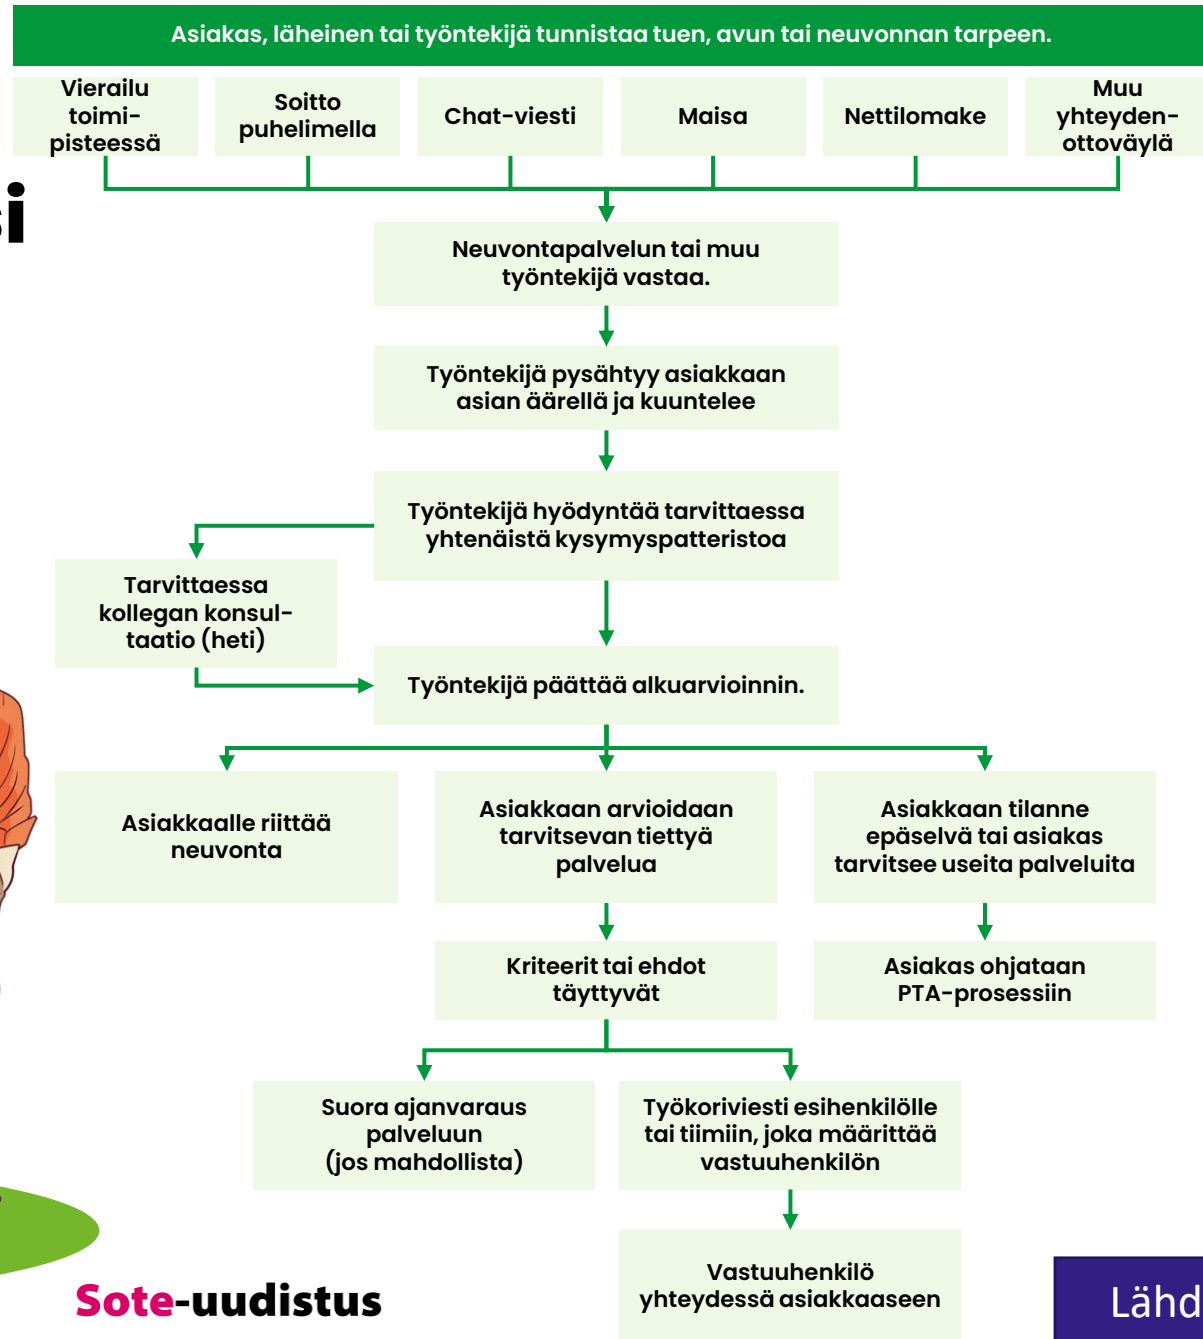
Asiakas, läheinen tai työntekijä tunnistaa tuen, avun tai neuvonnan tarpeen.

Vierailu toimipisteessä

Soitto puhelimella

Chat-viesti

Maisa

Nettilomake

Muu yhteydenottoväylä

si

Neuvontapalvelun tai muu työntekijä vastaa.

Työntekijä pysähtyy asiakkaan asian äärellä ja kuuntelee

Työntekijä hyödyntää tarvittaessa yhtenäistä kysymyspatteristoa

Tarvittaessa kollegan konsultaatio (heti)

Työntekijä päättää alkuarvioinnin.

Asiakkaalle riittää neuvonta

Asiakkaan arvioidaan tarvitsevan tiettyä palvelua

Asiakkaan tilanne epäselvä tai asiakas tarvitsee useita palveluita

Kriteerit tai ehdot täyttyvät

Asiakas ohjataan PTA-prosessiin

Suora ajanvaraus palveluun (jos mahdollista)

Työkoriviesti esihenkilölle tai tiimiin, joka määrittää vastuuhenkilön

Vastuuhenkilö yhteydessä asiakkaaseen

Sote-uudistus

Lähd